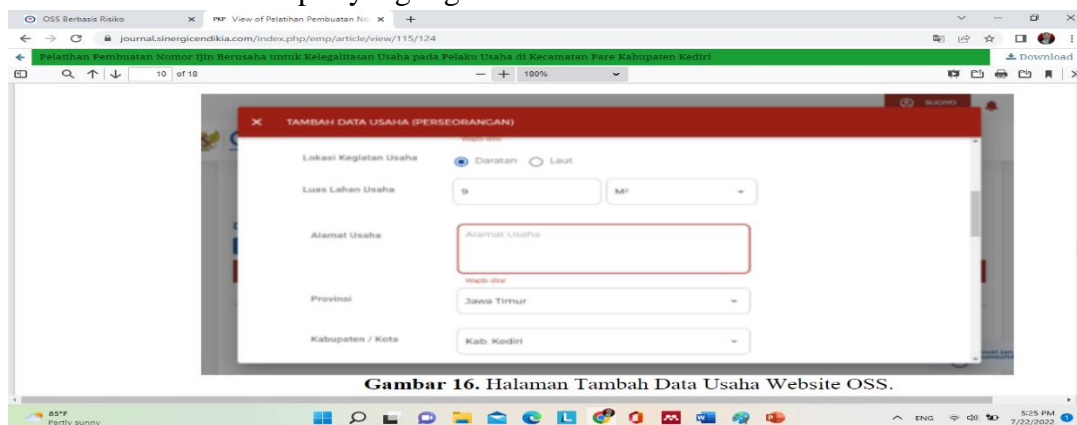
OSS Berbasis Risiko
View of Pelatihan Pembuatan No
journal.sinergicendikia.com/index.php/emp/article/view/115/124
Pelatihan Pembuatan Nomor Ijin Berusaha untuk Kelegalitasan Usaha pada Pelaku Usaha di Kecamatan Pare Kabupaten Kediri
Download
10 of 18
100%
SUGWO
TAMBAH DATA USAHA (PERSEORANGAN)
Wajib diisi
Lokasi Kegiatan Usaha
Daratan
Laut
Luas Lahan Usaha
9
M²
Alamat Usaha
Alamat Usaha
Wajib diisi
Provinsi
Jawa Timur
Kabupaten / Kota
Kab. Kediri
Gambar 16. Halaman Tambah Data Usaha Website OSS.
85°F
Partly sunny
ENG
5:25 PM
7/22/2022